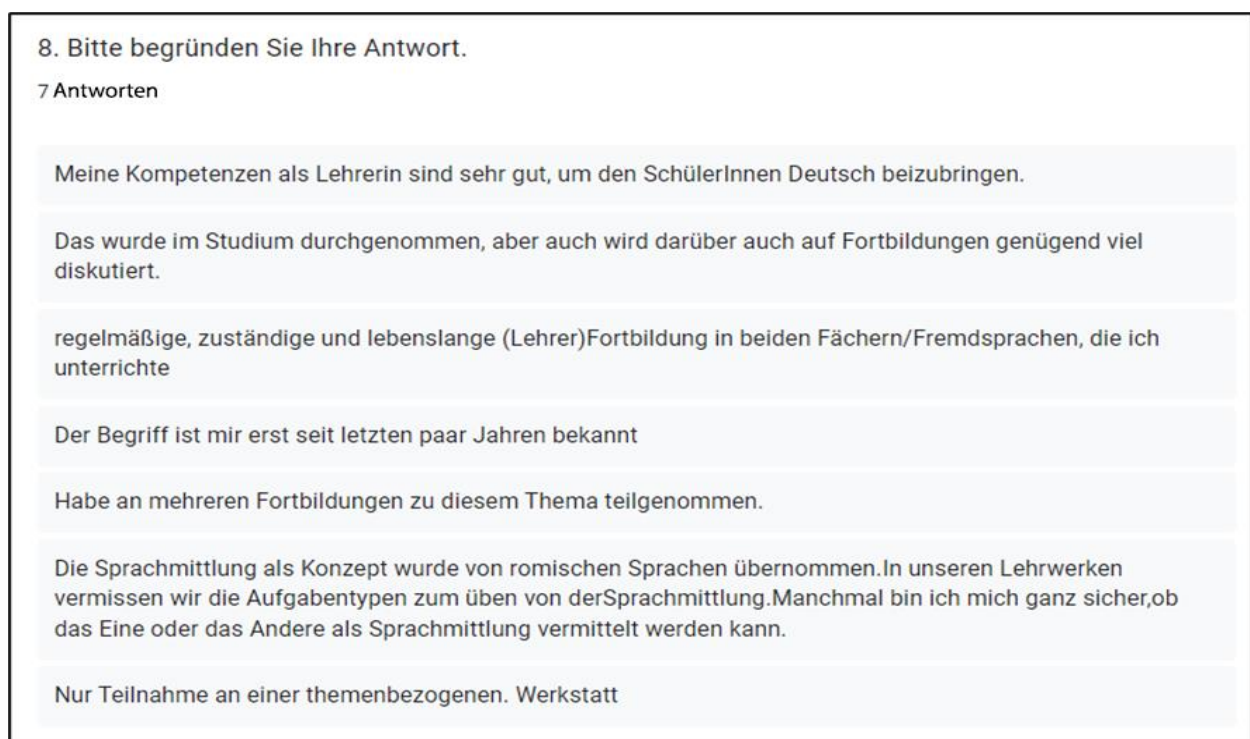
8. Bitte begründen Sie Ihre Antwort.

7 Antworten

Meine Kompetenzen als Lehrerin sind sehr gut, um den SchülerInnen Deutsch beizubringen.

Das wurde im Studium durchgenommen, aber auch wird darüber auch auf Fortbildungen genügend viel diskutiert.

regelmäßige, zuständige und lebenslange (Lehrer)Fortbildung in beiden Fächern/Fremdsprachen, die ich unterrichte

Der Begriff ist mir erst seit letzten paar Jahren bekannt

Habe an mehreren Fortbildungen zu diesem Thema teilgenommen.

Die Sprachmittlung als Konzept wurde von romischen Sprachen übernommen.In unseren Lehrwerken vermissen wir die Aufgabentypen zum üben von derSprachmittlung.Manchmal bin ich mich ganz sicher,ob das Eine oder das Andere als Sprachmittlung vermittelt werden kann.

Nur Teilnahme an einer themenbezogenen. Werkstatt